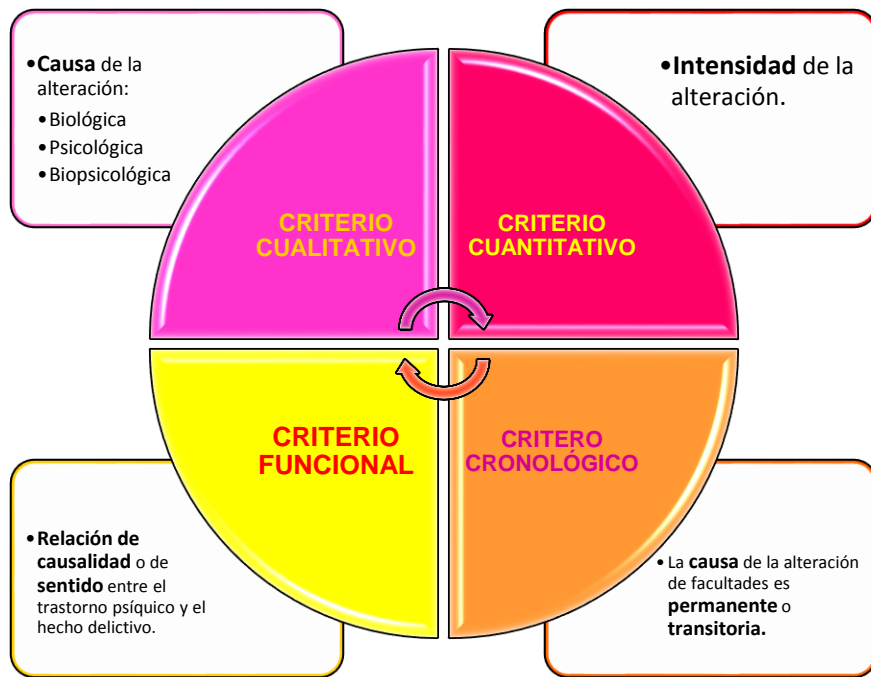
•Causa de la alteración:
•Biológica
•Psicológica
•Biopsicológica

•Intensidad de la alteración.

CRITERIO CUALITATIVO

CRITERIO CUANTITATIVO

CRITERIO FUNCIONAL

CRITERO CRONOLÓGICO

•Relación de causalidad o de sentido entre el trastorno psíquico y el hecho delictivo.

•La causa de la alteración de facultades es permanente o transitoria.